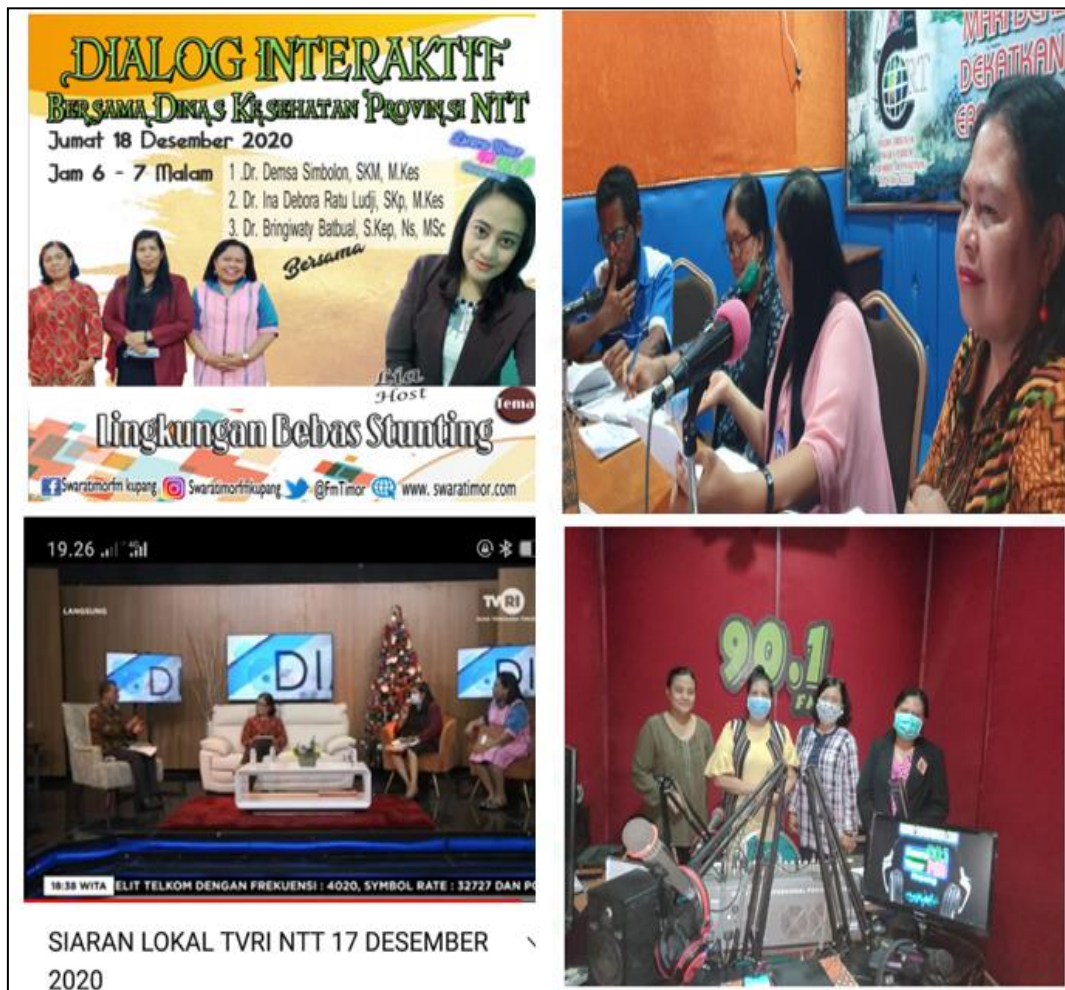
DIALOG INTERAKTIF
Bersama Dinas Kesehatan Provinsi NTT
Jumat 18 Desember 2020
Jam 6 - 7 Malam
1. Dr. Demsa Simbolon, SKM, M.Kes
2. Dr. Ina Debora Ratu Ludji, SKp, M.Kes
3. Dr. Bringiwaty Batbual, S.Kep, Ns, MSc
Bersama
Lia
Host
Tema
Lingkungan Bebas Stunting
Swaratimorfm kupang Swaratimorfmkupang @FmTimor www. swaratimor.com

DEKATKAN

19.26
LANGSUNG
TVRI
DI
18:38 WITA ELIT TELKOM DENGAN FREKUENSI : 4020, SYMBOL RATE : 32727 DAN P
SIARAN LOKAL TVRI NTT 17 DESEMBER 2020

90.1 FM